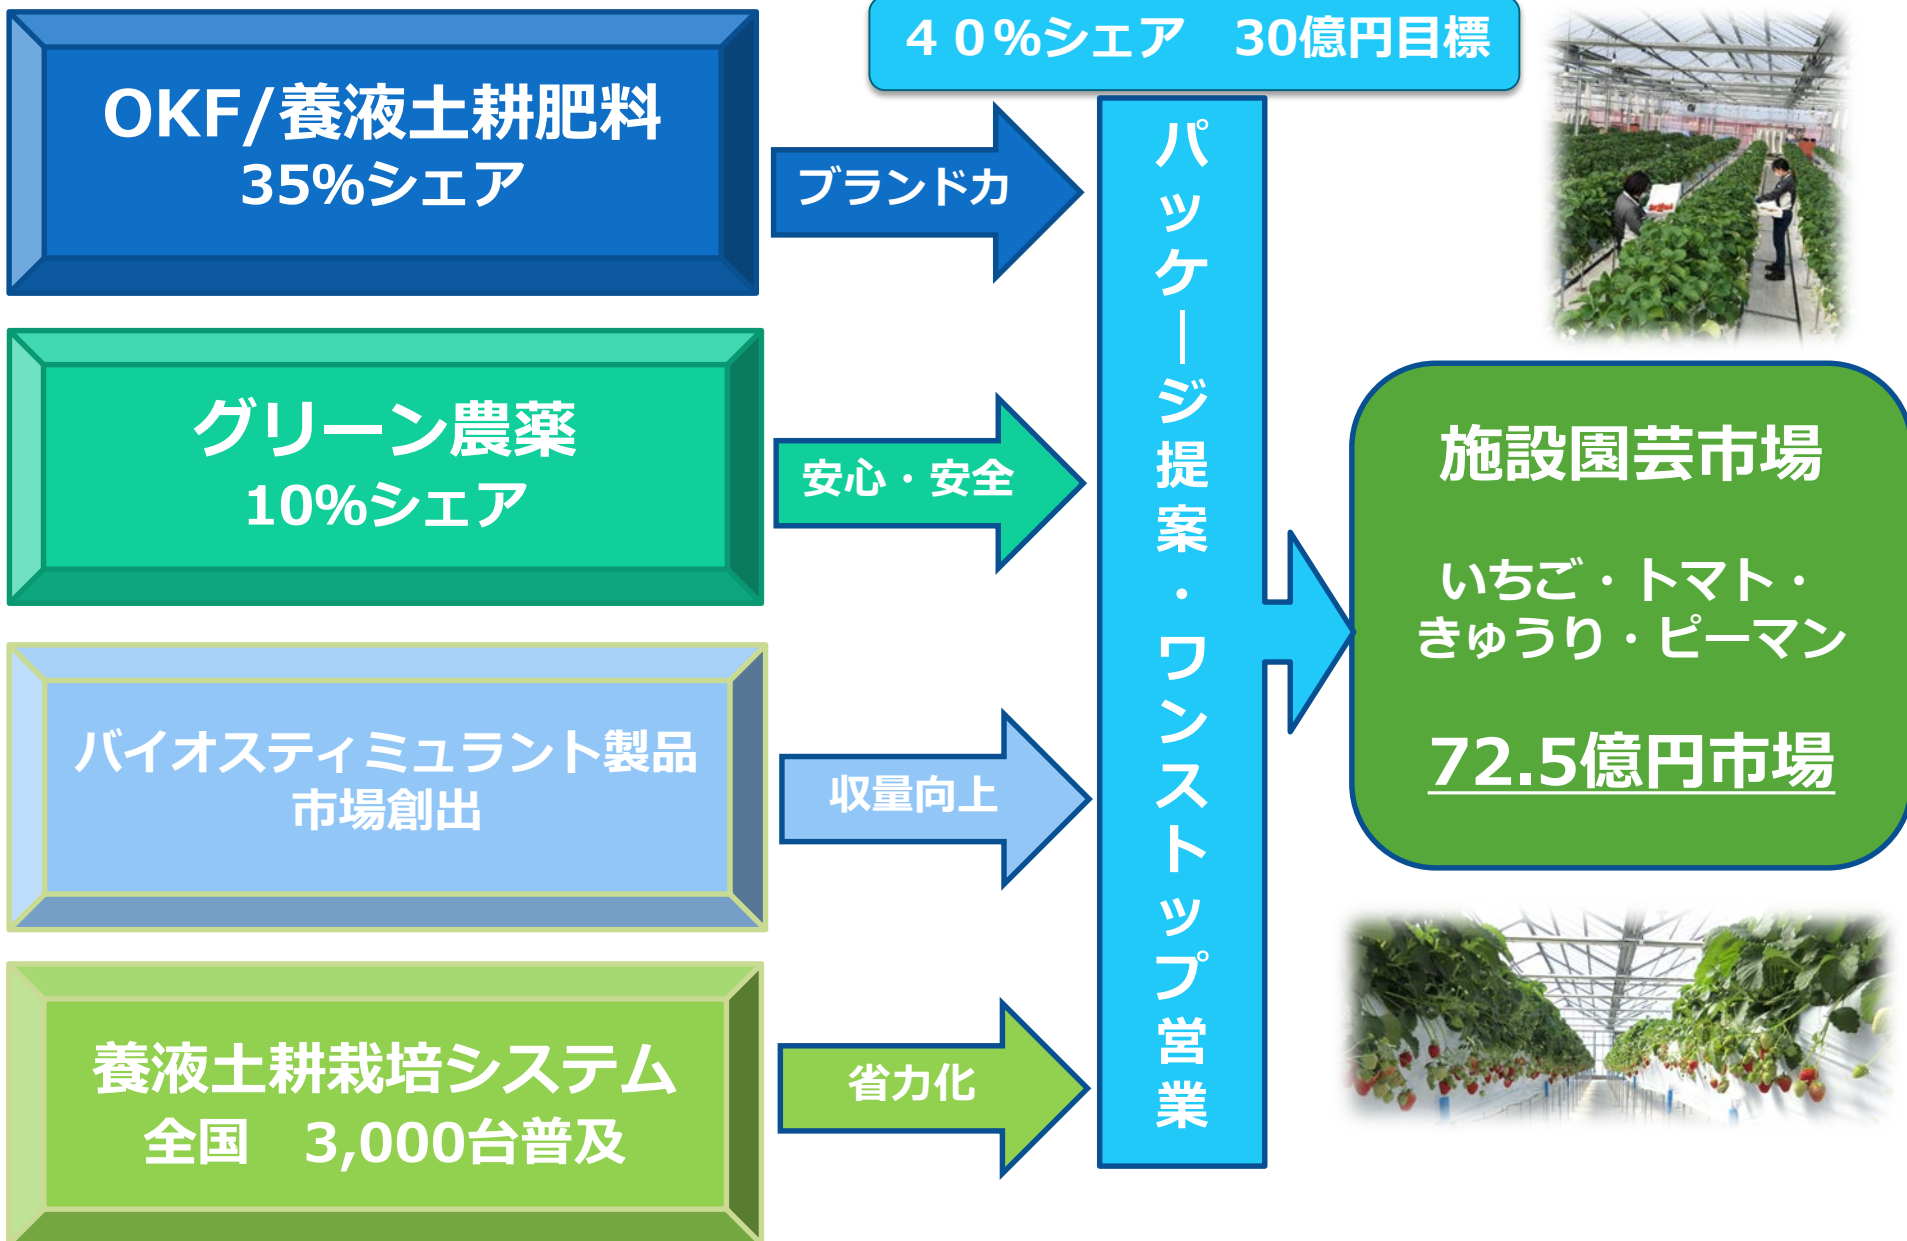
OKF/養液土耕肥料
35%シェア

ブランド力

４０%シェア　30億円目標

パッケージ提案・ワンストップ営業

グリーン農薬
10%シェア

安心・安全

バイオスティミュラント製品
市場創出

収量向上

養液土耕栽培システム
全国　3,000台普及

省力化

施設園芸市場

いちご・トマト・
きゅうり・ピーマン

72.5億円市場